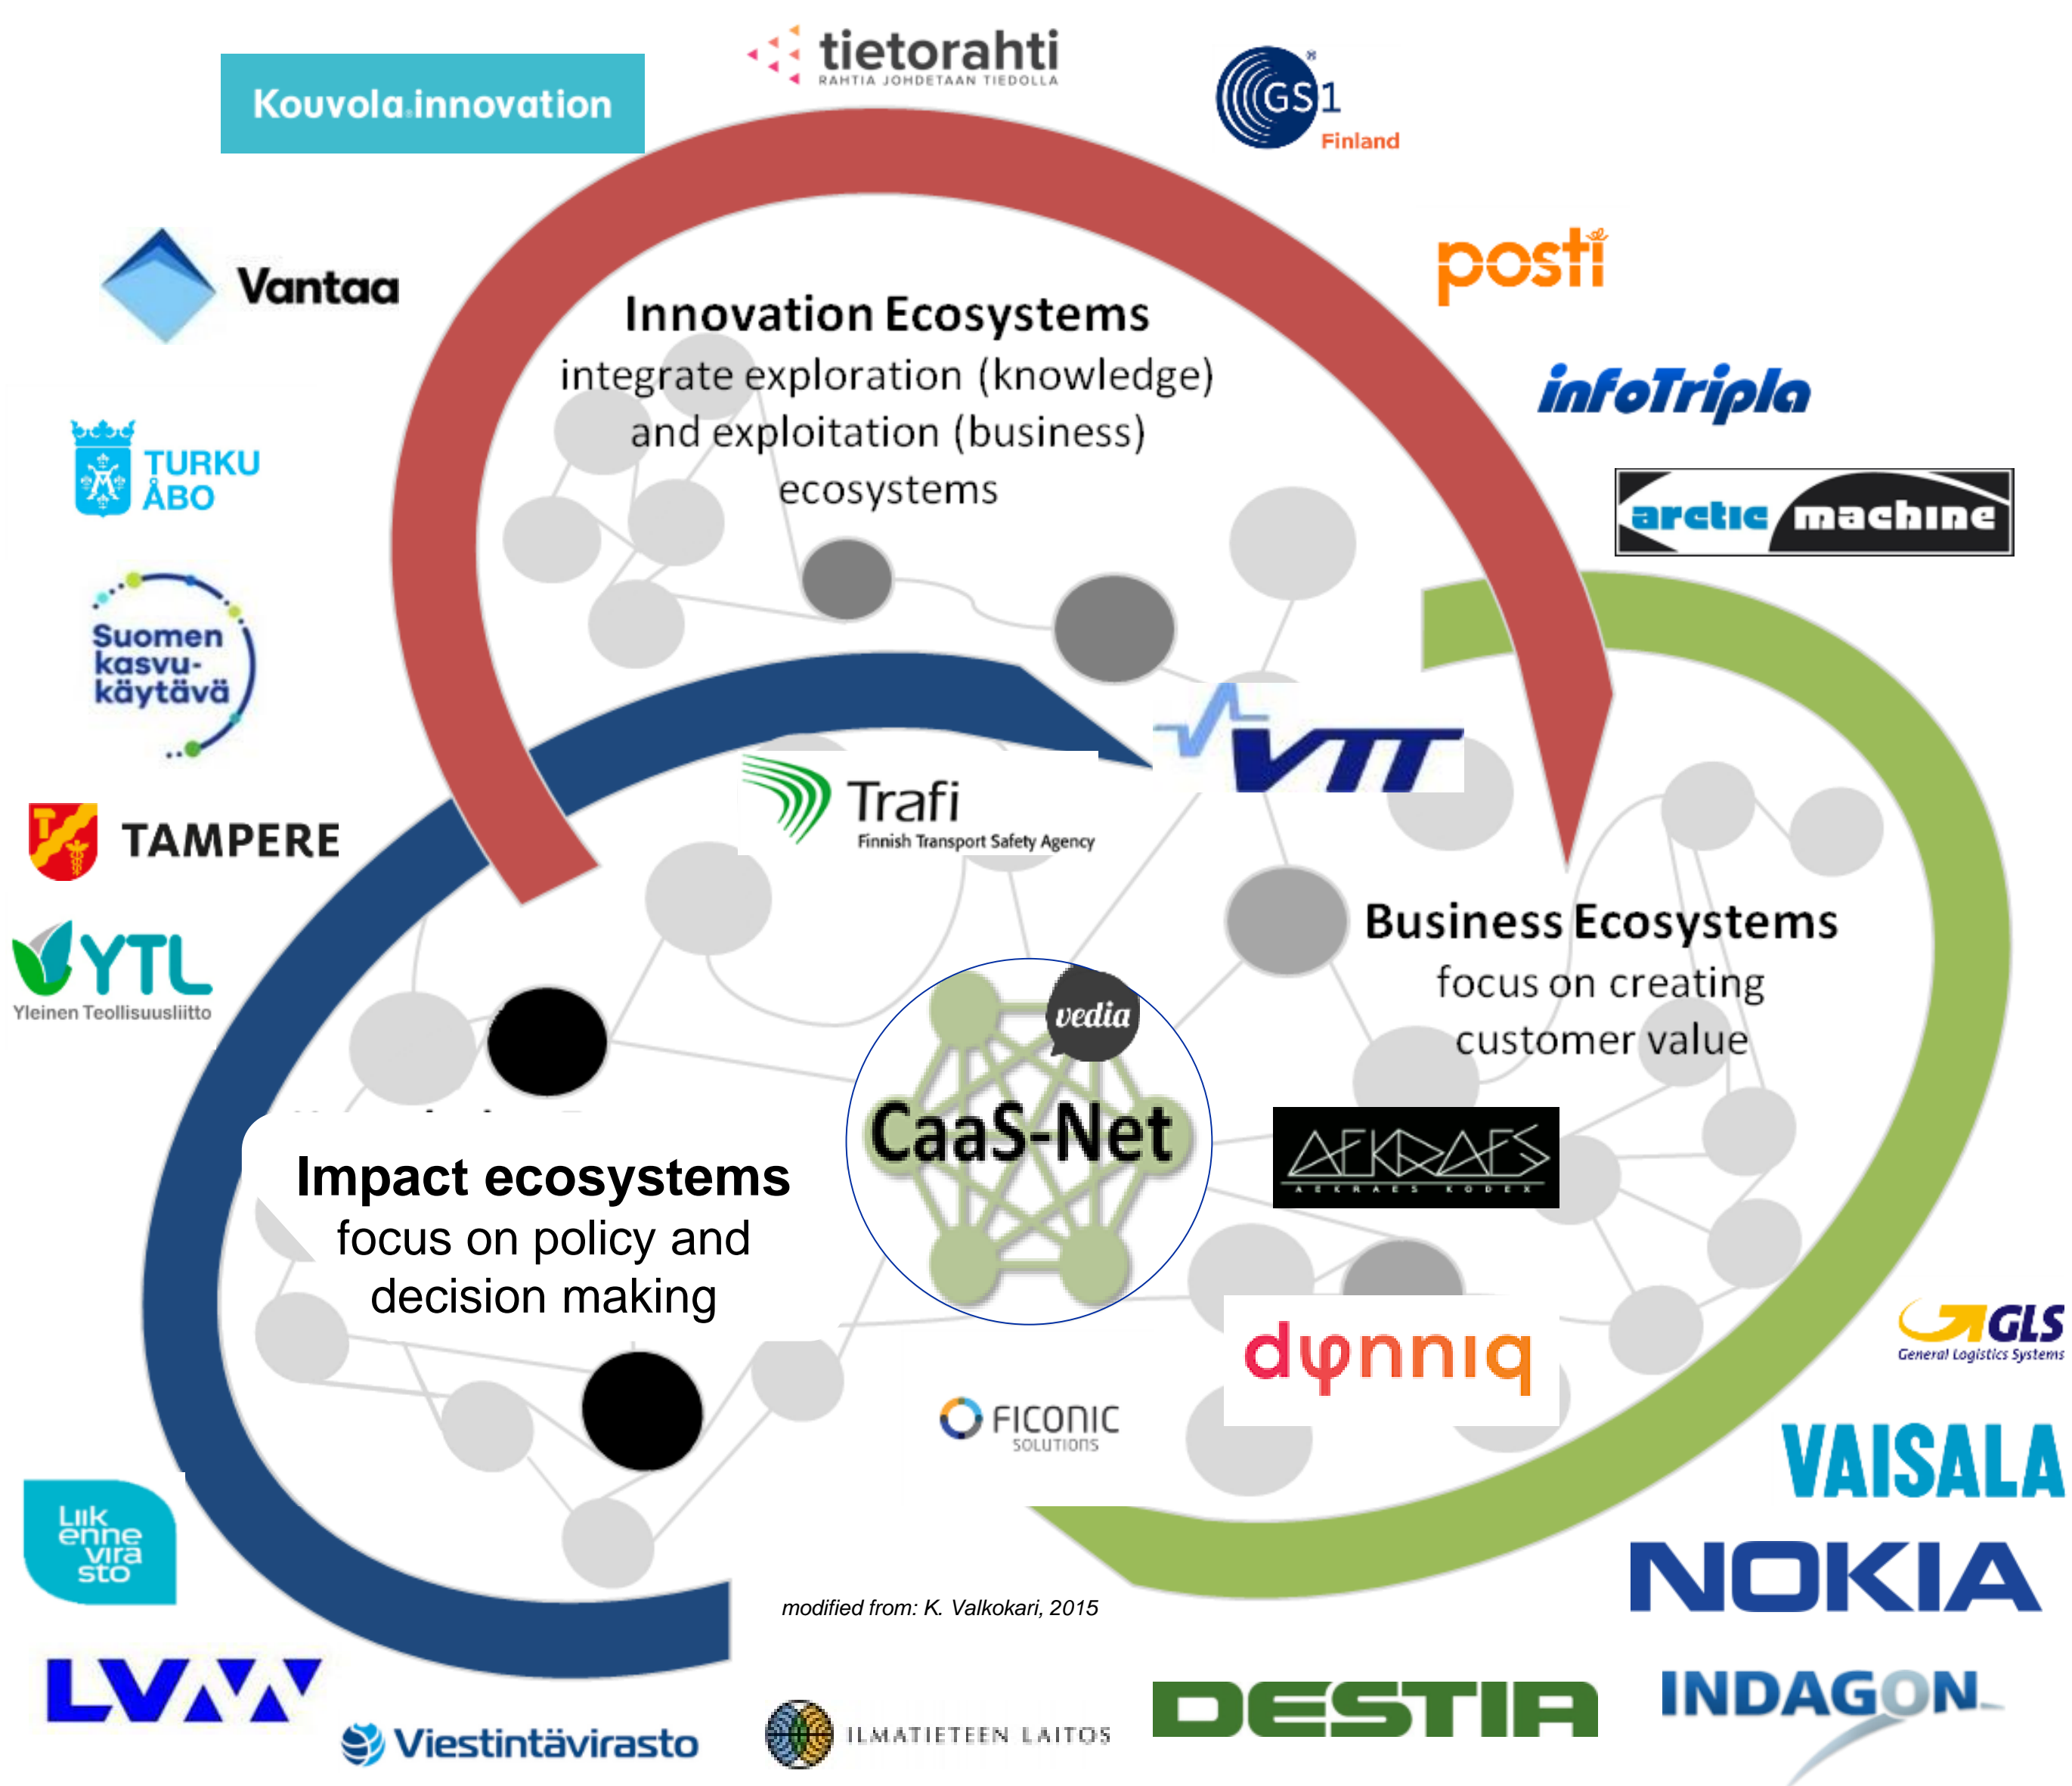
Kouvola.innovation

tietorahti
RAHTIA JOHDETAAN TIEDOLLA

GS1
Finland

Vantaa

posti

infoTripla

TURKU
ÅBO

arctic machine

Suomen kasvukäytävä

Innovation Ecosystems
integrate exploration (knowledge) and exploitation (business) ecosystems

VTT

Trafi
Finnish Transport Safety Agency

TAMPERE

YTL
Yleinen Teollisuusliitto

Business Ecosystems
focus on creating customer value

vedia

CaaS-Net

AEKRAES
AEKRAES KODEX

Impact ecosystems
focus on policy and decision making

dynniq

GLS
General Logistics Systems

FICONIC
SOLUTIONS

VAISALA

Liikennevirasto

NOKIA

modified from: K. Valkokari, 2015

LVM

Viestintävirasto

ILMATIETEEN LAITOS

DESTIA

INDAGON